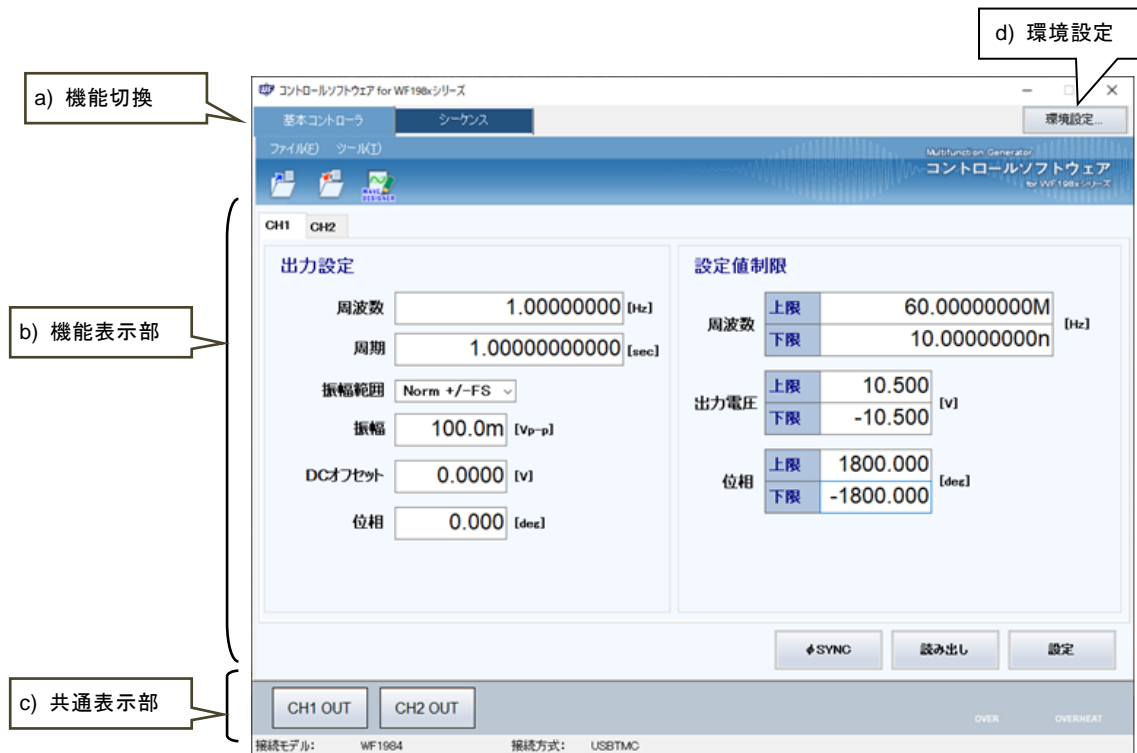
d) 環境設定

a) 機能切換

コントロールソフトウェア for WF198xシリーズ

基本コントローラ　シーケンス

環境設定...

ファイル(F)　ツール(T)

Multifunction Generator
コントロールソフトウェア
for WF198x シリーズ

WAVE DESIGNER

b) 機能表示部

CH1　CH2

出力設定

周波数　1.00000000 [Hz]

周期　1.00000000000 [sec]

振幅範囲　Norm +/-FS

振幅　100.0m [Vp-p]

DCオフセット　0.0000 [V]

位相　0.000 [deg]

設定値制限

| | | | |
|---|---|---|---|
| 周波数 | 上限 | 60.00000000M | [Hz] |
| | 下限 | 10.00000000n | |
| 出力電圧 | 上限 | 10.500 | [V] |
| | 下限 | -10.500 | |
| 位相 | 上限 | 1800.000 | [deg] |
| | 下限 | -1800.000 | |

ϕSYNC　読み出し　設定

c) 共通表示部

CH1 OUT　CH2 OUT

OVER　OVERHEAT

接続モデル:　WF1984　接続方式:　USBTMC